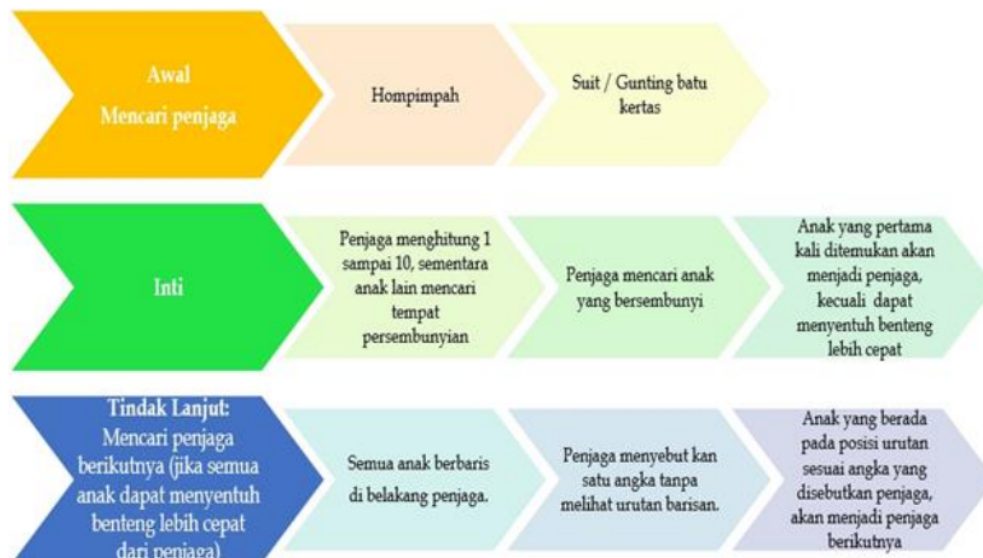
Awal
Mencari penjaga

Hompimpah

Suit / Gunting batu kertas

Inti

Penjaga menghitung 1 sampai 10, sementara anak lain mencari tempat persembunyian

Penjaga mencari anak yang bersembunyi

Anak yang pertama kali ditemukan akan menjadi penjaga, kecuali dapat menyentuh benteng lebih cepat

Tindak Lanjut:
Mencari penjaga berikutnya (jika semua anak dapat menyentuh benteng lebih cepat dari penjaga)

Semua anak berbaris di belakang penjaga.

Penjaga menyebut kan satu angka tanpa melihat urutan barisan.

Anak yang berada pada posisi urutan sesuai angka yang disebutkan penjaga, akan menjadi penjaga berikutnya